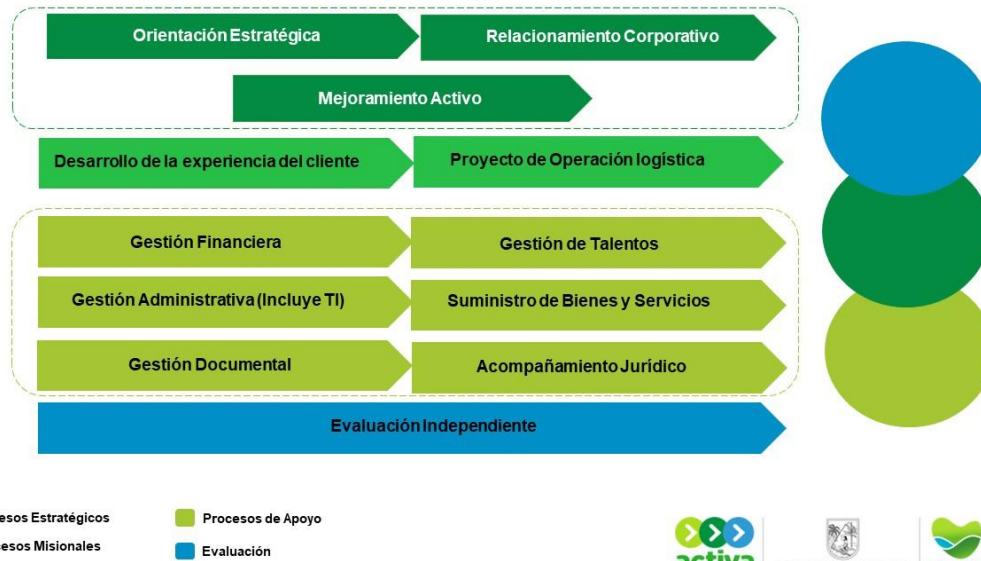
Orientación Estratégica

Relacionamiento Corporativo

Mejoramiento Activo

Desarrollo de la experiencia del cliente

Proyecto de Operación logística

Gestión Financiera

Gestión de Talentos

Gestión Administrativa (Incluye TI)

Suministro de Bienes y Servicios

Gestión Documental

Acompañamiento Jurídico

Evaluación Independiente

esos Estratégicos

esos Misionales

Procesos de Apoyo

Evaluación

activa